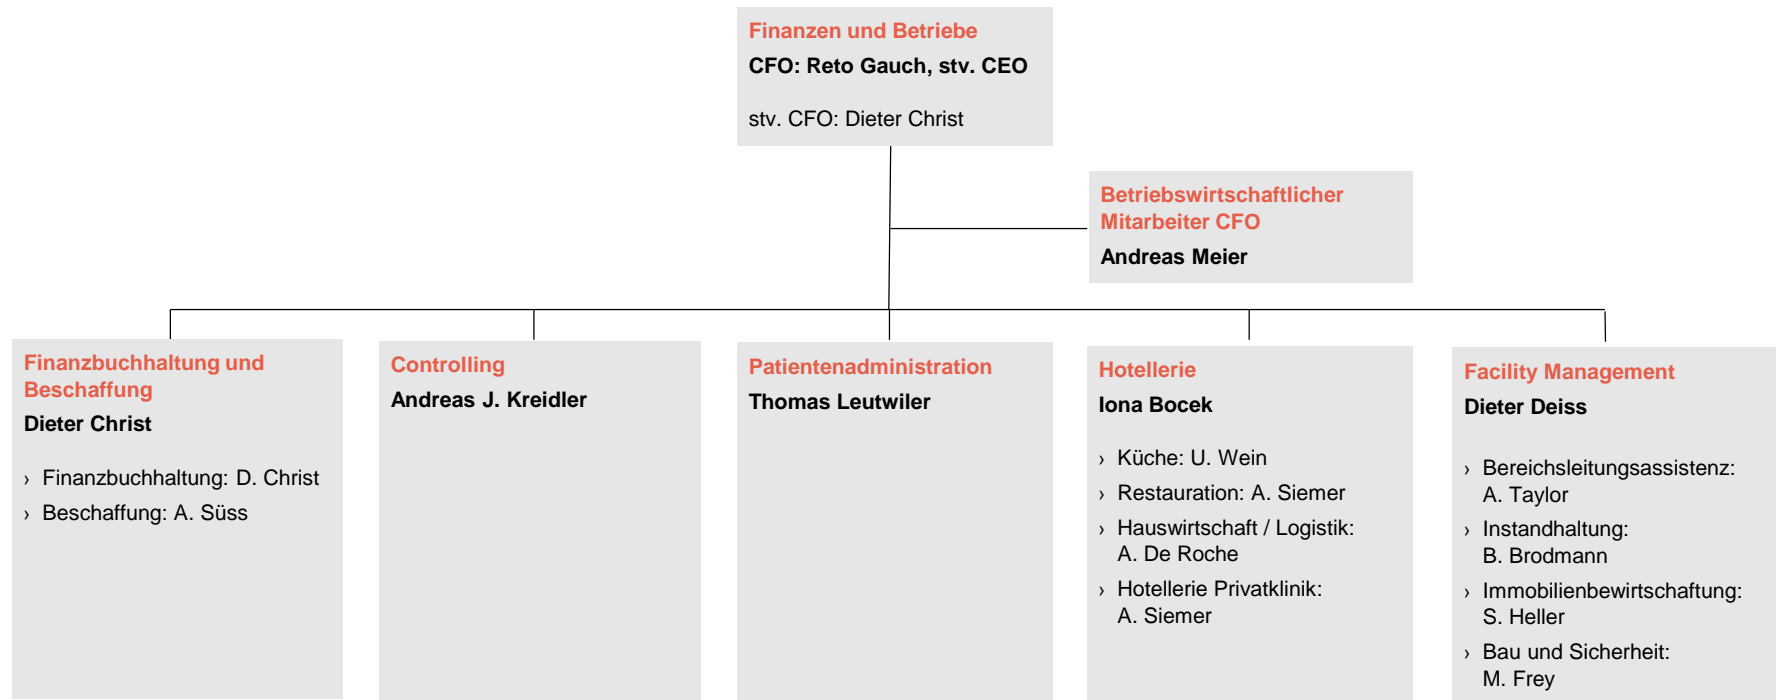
Finanzen und Betriebe
CFO: Reto Gauch, stv. CEO

stv. CFO: Dieter Christ

Betriebswirtschaftlicher Mitarbeiter CFO
Andreas Meier

Finanzbuchhaltung und Beschaffung
Dieter Christ

› Finanzbuchhaltung: D. Christ
› Beschaffung: A. Süss

Controlling
Andreas J. Kreidler

Patientenadministration
Thomas Leutwiler

Hotellerie
Iona Bocek

› Küche: U. Wein
› Restauration: A. Siemer
› Hauswirtschaft / Logistik: A. De Roche
› Hotellerie Privatklinik: A. Siemer

Facility Management
Dieter Deiss

› Bereichsleitungsassistenz: A. Taylor
› Instandhaltung: B. Brodmann
› Immobilienbewirtschaftung: S. Heller
› Bau und Sicherheit: M. Frey